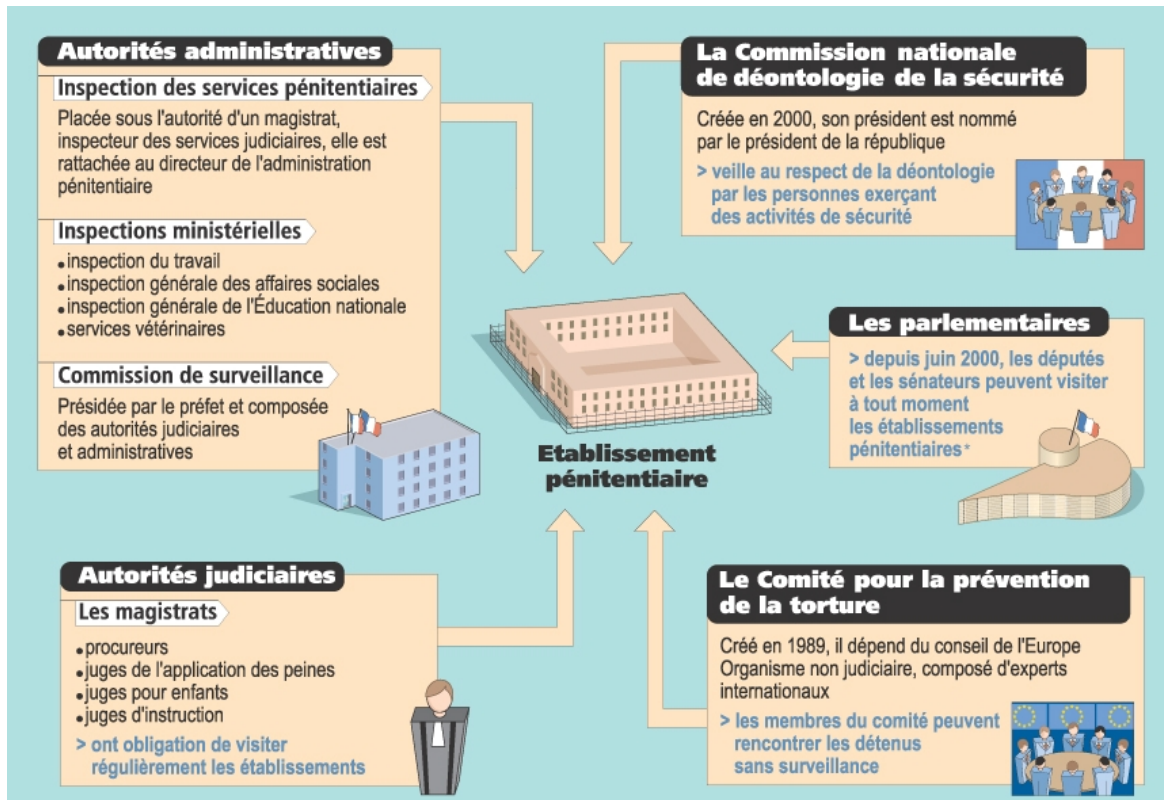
Autorités administratives

Inspection des services pénitentiaires

Placée sous l'autorité d'un magistrat, inspecteur des services judiciaires, elle est rattachée au directeur de l'administration pénitentiaire

Inspections ministérielles

• inspection du travail
• inspection générale des affaires sociales
• inspection générale de l'Éducation nationale
• services vétérinaires

Commission de surveillance

Présidée par le préfet et composée des autorités judiciaires et administratives

La Commission nationale de déontologie de la sécurité

Créée en 2000, son président est nommé par le président de la république

> veille au respect de la déontologie par les personnes exerçant des activités de sécurité

Les parlementaires

> depuis juin 2000, les députés et les sénateurs peuvent visiter à tout moment les établissements pénitentiaires*

Etablissement pénitentiaire

Autorités judiciaires

Les magistrats

• procureurs
• juges de l'application des peines
• juges pour enfants
• juges d'instruction

> ont obligation de visiter régulièrement les établissements

Le Comité pour la prévention de la torture

Créé en 1989, il dépend du conseil de l'Europe Organisme non judiciaire, composé d'experts internationaux

> les membres du comité peuvent rencontrer les détenus sans surveillance